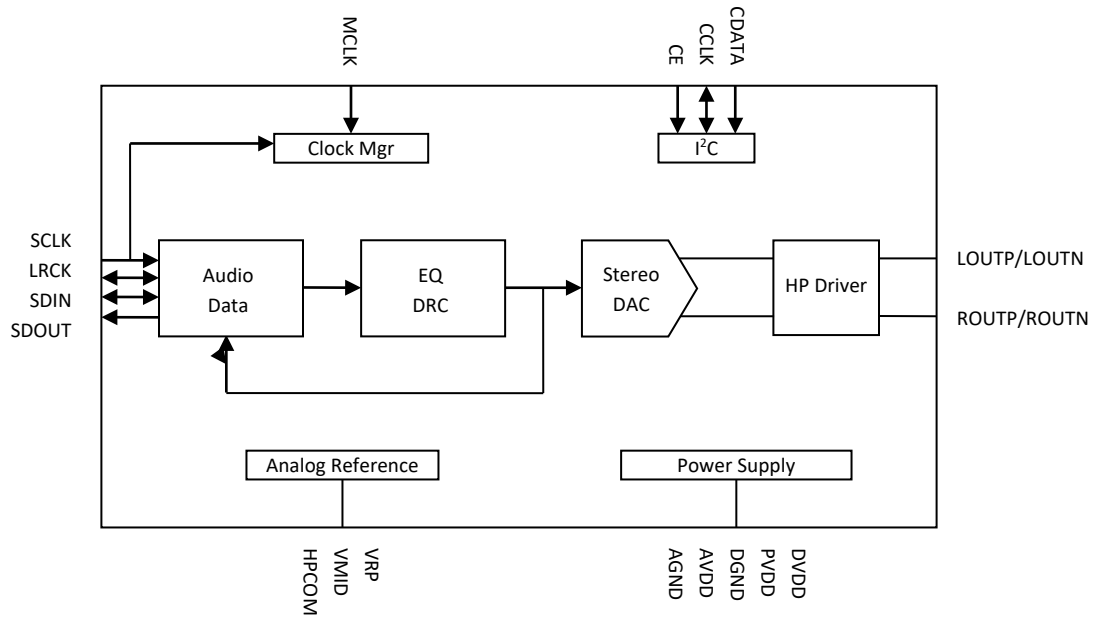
MCLK

CE
CCLK
CDATA

Clock Mgr

I$^2$C

SCLK
LRCK
SDIN
SDOUT

Audio Data

EQ DRC

Stereo DAC

HP Driver

LOUTP/LOUTN

ROUTP/ROUTN

Analog Reference

Power Supply

HPCOM
VMID
VRP

AGND
AVDD
DGND
PVDD
DVDD